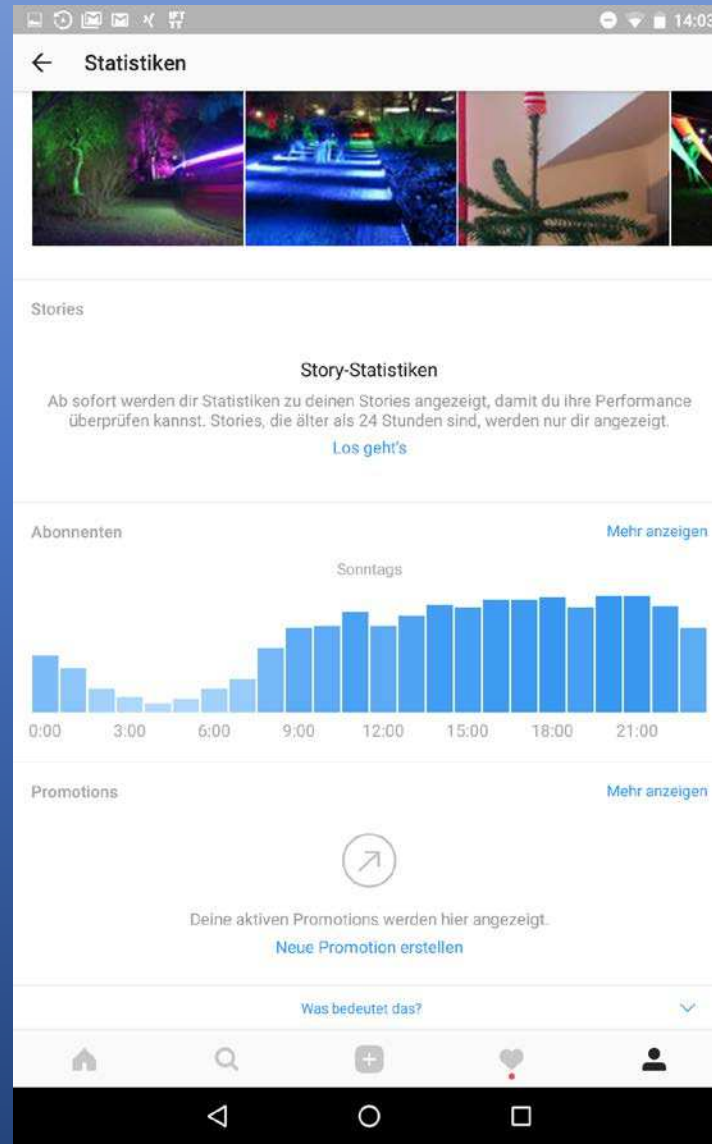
14:03

Statistiken

Stories

Story-Statistiken

Ab sofort werden dir Statistiken zu deinen Stories angezeigt, damit du ihre Performance überprüfen kannst. Stories, die älter als 24 Stunden sind, werden nur dir angezeigt.

Los geht's

Abonnenten

Mehr anzeigen

Sonntags

0:00 3:00 6:00 9:00 12:00 15:00 18:00 21:00

Promotions

Mehr anzeigen

Deine aktiven Promotions werden hier angezeigt.

Neue Promotion erstellen

Was bedeutet das?